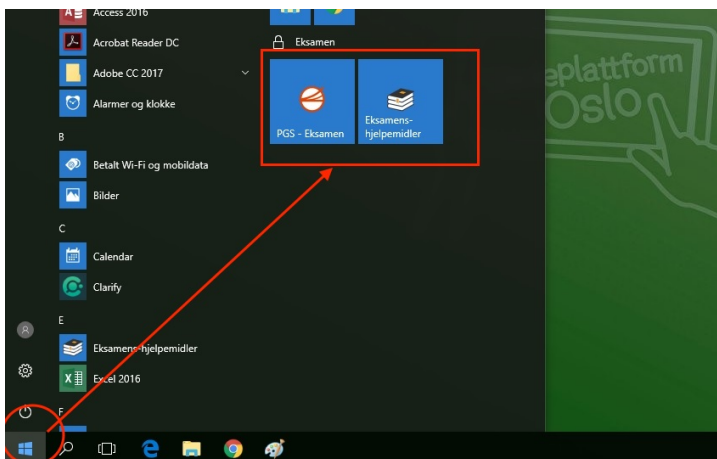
Access 2016

Acrobat Reader DC

Adobe CC 2017

Alarmer og klokke

B

Betalt Wi-Fi og mobildata

Bilder

C

Calendar

Clarify

E

Eksamens-hjelpemidler

Excel 2016

F

Eksamen

PGS - Eksamen

Eksamens-hjelpemidler

eplattform Oslo